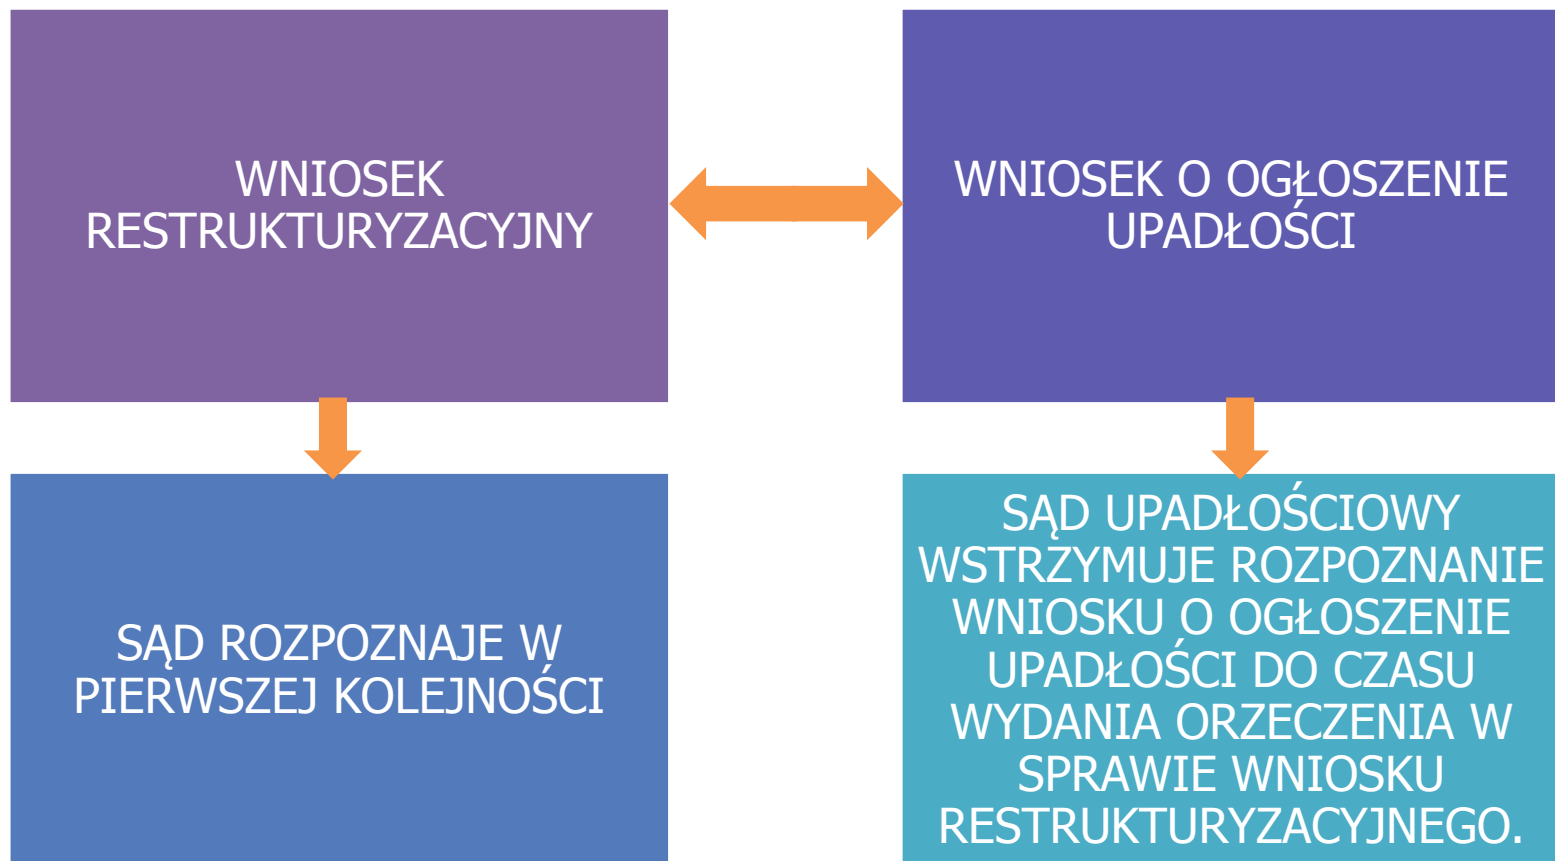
WNIOSEK RESTRUKTURYZACYJNY

WNIOSEK O OGŁOSZENIE UPADŁOŚCI

SĄD ROZPOZNAJE W PIERWSZEJ KOLEJNOŚCI

SĄD UPADŁOŚCIOWY WSTRZYMUJE ROZPOZNANIE WNIOSKU O OGŁOSZENIE UPADŁOŚCI DO CZASU WYDANIA ORZECZENIA W SPRAWIE WNIOSKU RESTRUKTURYZACYJNEGO.